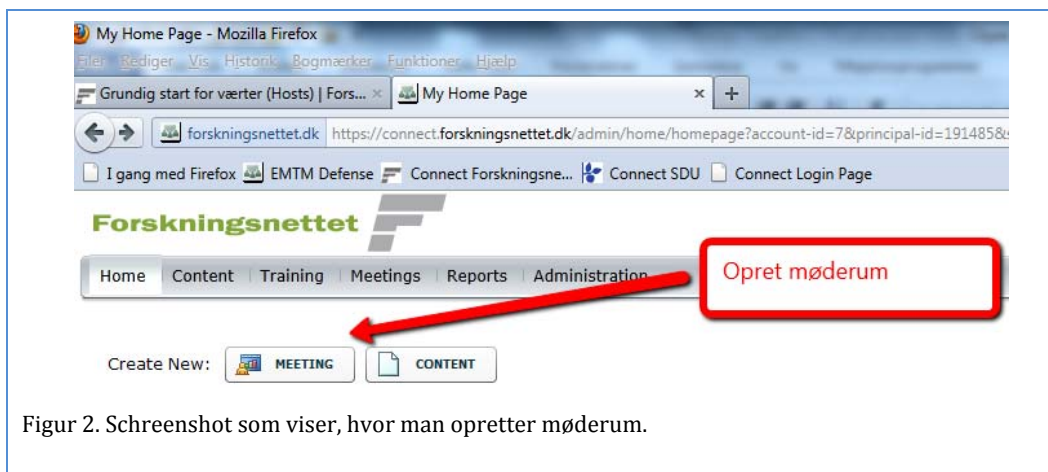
My Home Page - Mozilla Firefox

Filer Rediger Vis Historik Bogmærker Funktioner Hjælp

Grundig start for værter (Hosts) | Fors... × My Home Page × +

forskningsnettet.dk https://connect.forskningsnettet.dk/admin/home/homepage?account-id=7&principal-id=191485&

I gang med Firefox EMTM Defense Connect Forskningsne... Connect SDU Connect Login Page

Forskningsnettet

Home Content Training Meetings Reports Administration

Opret møderum

Create New: MEETING CONTENT

Figur 2. Schreenshot som viser, hvor man opretter møderum.